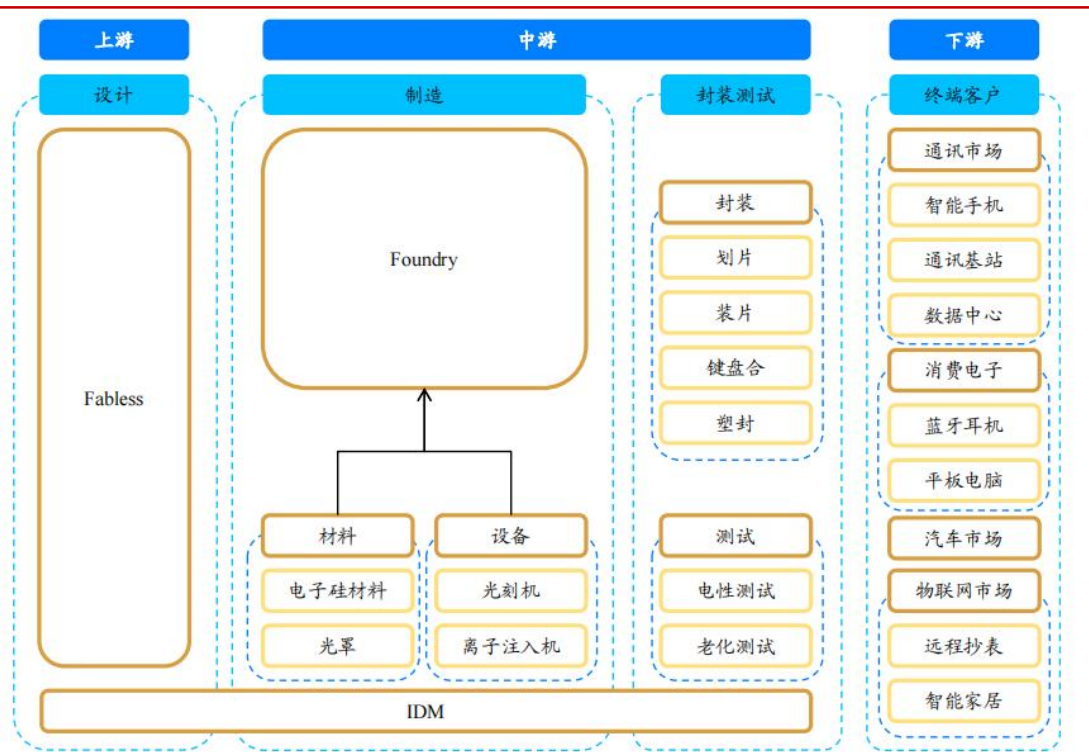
上游

中游

下游

设计

Fabless

制造

Foundry

材料

电子硅材料

光罩

设备

光刻机

离子注入机

封装测试

封装

划片

装片

键盘合

塑封

测试

电性测试

老化测试

IDM

终端客户

通讯市场

智能手机

通讯基站

数据中心

消费电子

蓝牙耳机

平板电脑

汽车市场

物联网市场

远程抄表

智能家居